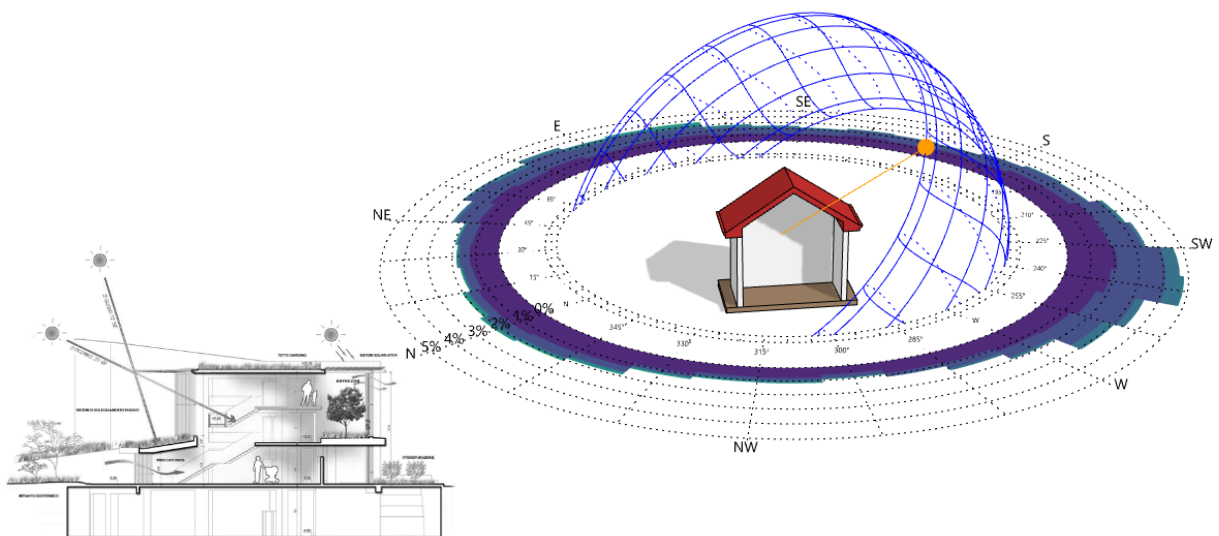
E
SE
S
NE
SW
N
5%
4%
3%
2%
1%
0%
W
NW
60°
45°
30°
15°
N
345°
330°
315°
300°
285°
W
255°
240°
225°
210°
195°
TETTO GIARDINO
SISTEMI SOLARI ATTIVI
BUFFER ZONE
SISTEMI DI SOLEGGIAMENTO PASSIVO
IMPIANTO GEOTERMICO
FITODEPURAZIONE
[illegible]